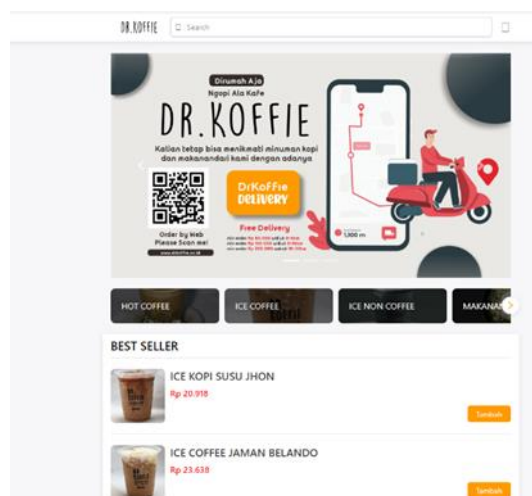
DR.KOFFIE Search

Dirumah Aja
Ngopi Ala Kafe
DR.KOFFIE
Kalian tetap bisa menikmati minuman kopi dan makanandari kami dengan adanya

DrKoFFie DELIVERY

Free Delivery
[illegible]

Order by Web Please Scan me!
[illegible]

1,300 m

HOT COFFEE
ICE COFFEE
ICE NON COFFEE
MAKANAN

BEST SELLER

ICE KOPI SUSU JHON
Rp 20.918
Tambah

ICE COFFEE JAMAN BELANDO
Rp 23.638
Tambah